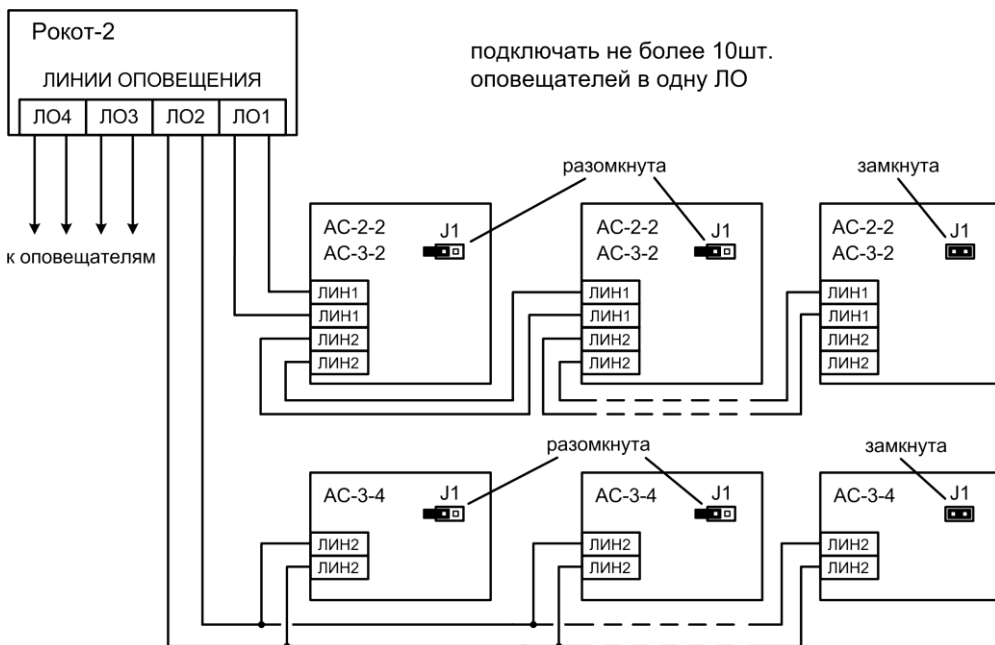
Рокот-2

ЛИНИИ ОПОВЕЩЕНИЯ

| ЛО4 | ЛО3 | ЛО2 | ЛО1 |
|---|---|---|---|

подключать не более 10шт. оповещателей в одну ЛО

к оповещателям

разомкнута

замкнута

АС-2-2
АС-3-2
J1
ЛИН1
ЛИН1
ЛИН2
ЛИН2

АС-2-2
АС-3-2
J1
ЛИН1
ЛИН1
ЛИН2
ЛИН2

АС-2-2
АС-3-2
J1
ЛИН1
ЛИН1
ЛИН2
ЛИН2

разомкнута

замкнута

АС-3-4
J1
ЛИН2
ЛИН2

АС-3-4
J1
ЛИН2
ЛИН2

АС-3-4
J1
ЛИН2
ЛИН2